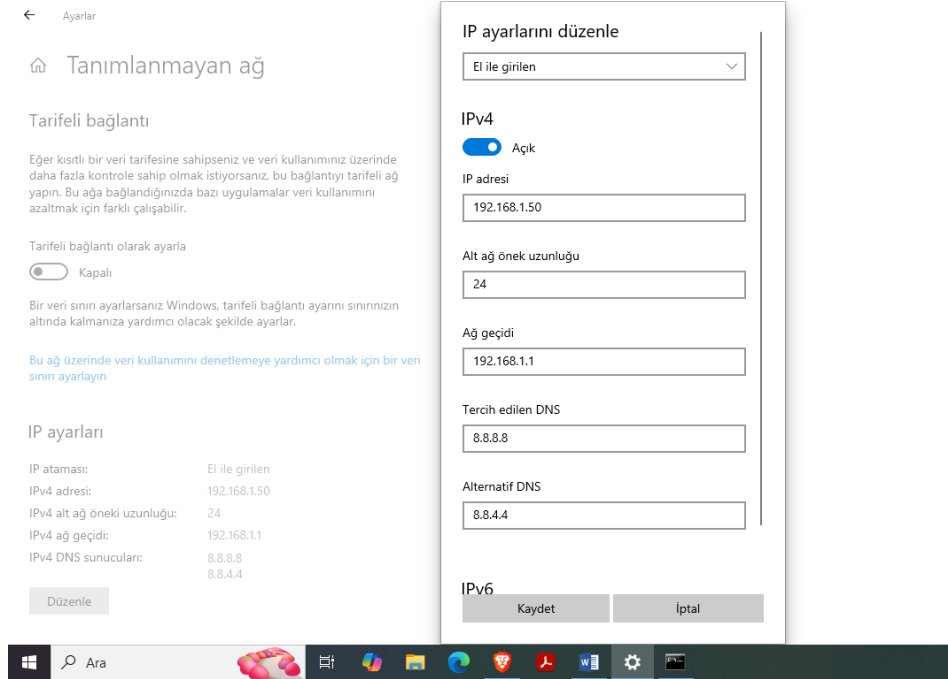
Ayarlar

Tanımlanmayan ağ

Tarifeli bağlantı

Eğer kısıtlı bir veri tarifesine sahipseniz ve veri kullanımınız üzerinde daha fazla kontrole sahip olmak istiyorsanız, bu bağlantıyı tarifeli ağ yapın. Bu ağa bağlandığınızda bazı uygulamalar veri kullanımını azaltmak için farklı çalışabilir.

Tarifeli bağlantı olarak ayarla

Kapalı

Bir veri sınırı ayarlarsanız Windows, tarifeli bağlantı ayarını sınırınızın altında kalmanıza yardımcı olacak şekilde ayarlar.

Bu ağ üzerinde veri kullanımını denetlemeye yardımcı olmak için bir veri sınırı ayarlayın

IP ayarları

| | |
|---|---|
| IP ataması: | El ile girilen |
| IPv4 adresi: | 192.168.1.50 |
| IPv4 alt ağ öneki uzunluğu: | 24 |
| IPv4 ağ geçidi: | 192.168.1.1 |
| IPv4 DNS sunucuları: | 8.8.8.8 8.8.4.4 |

Düzenle

IP ayarlarını düzenle

El ile girilen

IPv4

Açık

IP adresi

192.168.1.50

Alt ağ önek uzunluğu

24

Ağ geçidi

192.168.1.1

Tercih edilen DNS

8.8.8.8

Alternatif DNS

8.8.4.4

IPv6

Kaydet

İptal

Ara